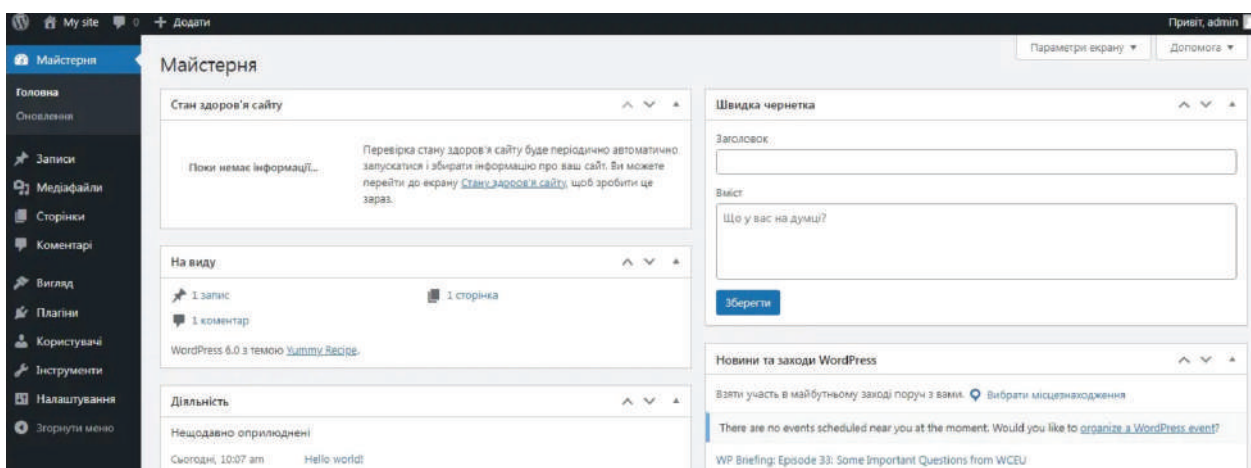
My site 0 + Додати

Привіт, admin

Майстерня

Головна
Оновлення

Записи
Медіафайли
Сторінки
Коментарі

Вигляд
Плагіни
Користувачі
Інструменти
Налаштування
Згорнути меню

Параметри екрану ▾ Допомога ▾

Майстерня

Стан здоров'я сайту

Поки немає інформації...

Перевірка стану здоров'я сайту буде періодично автоматично запускатися і збирати інформацію про ваш сайт. Ви можете перейти до екрану Стану здоров'я сайту, щоб зробити це зараз.

На виду

1 запис
1 сторінка
1 коментар

WordPress 6.0 з темою Yummy Recipe.

Діяльність

Нещодавно оприлюднені

Сьогодні, 10:07 am Hello world!

Швидка чернетка

Заголовок

Вміст

Що у вас на думці?

Зберегти

Новини та заходи WordPress

Взяти участь в майбутньому заході поруч з вами. Вибрати місцезнаходження

There are no events scheduled near you at the moment. Would you like to organize a WordPress event?

WP Briefing: Episode 33: Some Important Questions from WCEU